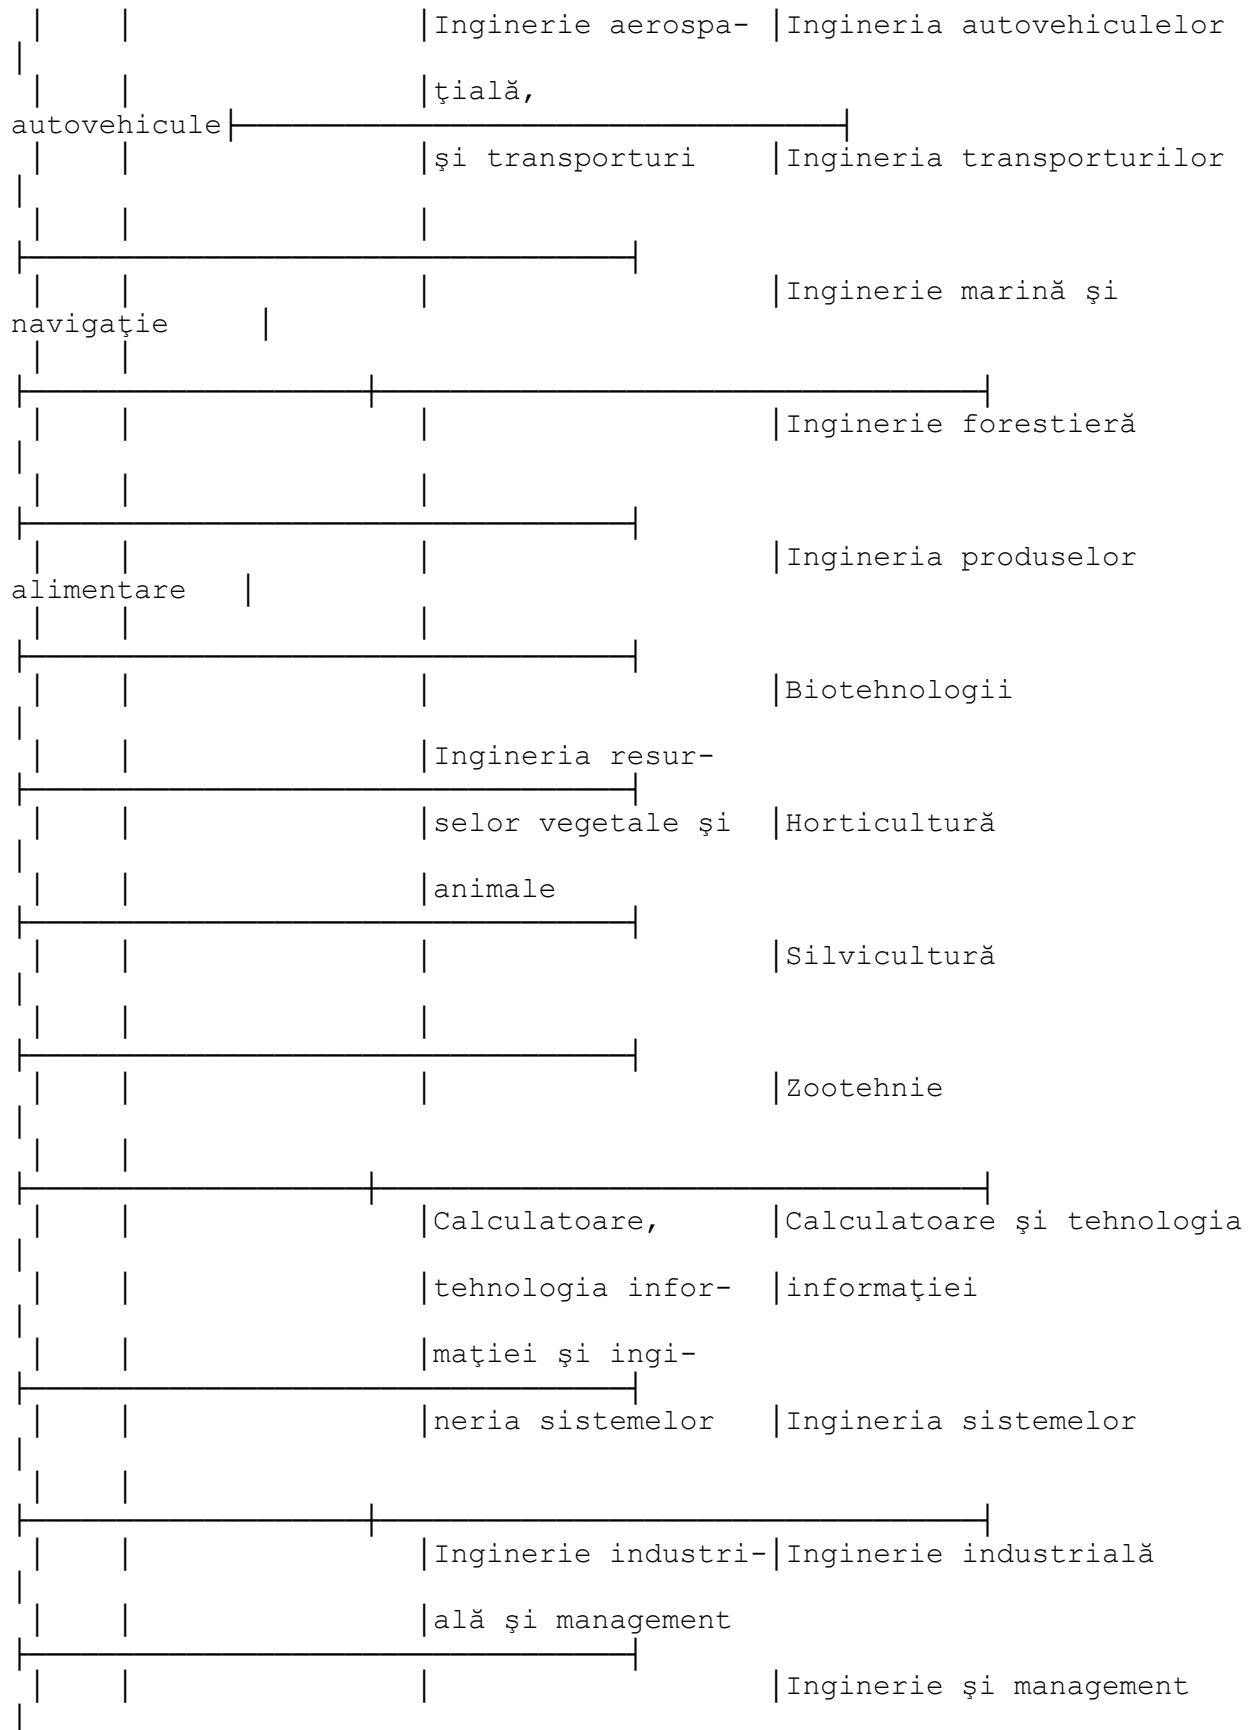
Inginerie aerospațială, autovehicule și transporturi

Ingineria autovehiculelor

Ingineria transporturilor

Inginerie marină și navigație

Inginerie forestieră

Ingineria produselor alimentare

Ingineria resurselor vegetale și animale

Biotehnologii

Horticultură

Silvicultură

Zootehnie

Calculatoare, tehnologia informației și ingineria sistemelor

Calculatoare și tehnologia informației

Ingineria sistemelor

Inginerie industrială și management

Inginerie industrială

Inginerie și management